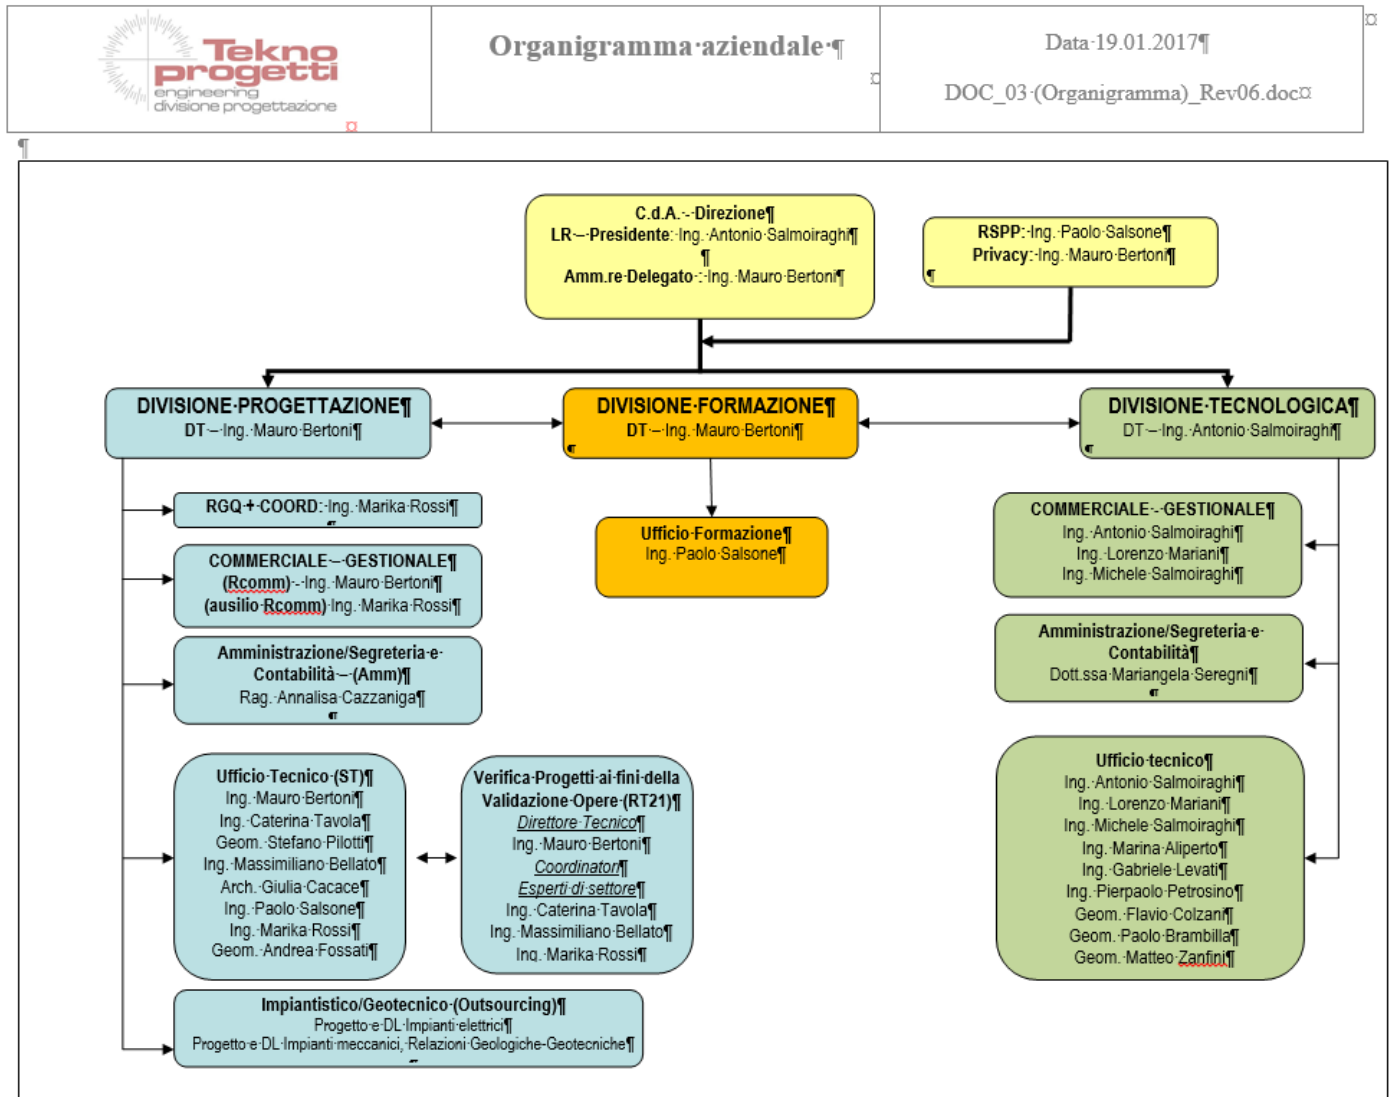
Tekno progetti engineering divisione progettazione

Organigramma aziendale

Data 19.01.2017

DOC_03 (Organigramma)_Rev06.doc

C.d.A. - Direzione
LR – Presidente: Ing. Antonio Salmoiraghi

Amm.re Delegato : Ing. Mauro Bertoni

RSPP: Ing. Paolo Salsone
Privacy: Ing. Mauro Bertoni

DIVISIONE PROGETTAZIONE
DT – Ing. Mauro Bertoni

DIVISIONE FORMAZIONE
DT – Ing. Mauro Bertoni

DIVISIONE TECNOLOGICA
DT – Ing. Antonio Salmoiraghi

RGQ + COORD: Ing. Marika Rossi

COMMERCIALE – GESTIONALE
(Rcomm) - Ing. Mauro Bertoni
(ausilio Rcomm) Ing. Marika Rossi

Amministrazione/Segreteria e Contabilità – (Amm)
Rag. Annalisa Cazzaniga

Ufficio Tecnico (ST)
Ing. Mauro Bertoni
Ing. Caterina Tavola
Geom. Stefano Pilotti
Ing. Massimiliano Bellato
Arch. Giulia Cacace
Ing. Paolo Salsone
Ing. Marika Rossi
Geom. Andrea Fossati

Verifica Progetti ai fini della Validazione Opere (RT21)
Direttore Tecnico
Ing. Mauro Bertoni
Coordinatori
Esperti di settore
Ing. Caterina Tavola
Ing. Massimiliano Bellato
Ing. Marika Rossi

Impiantistico/Geotecnico (Outsourcing)
Progetto e DL Impianti elettrici
Progetto e DL Impianti meccanici, Relazioni Geologiche-Geotecniche

Ufficio Formazione
Ing. Paolo Salsone

COMMERCIALE - GESTIONALE
Ing. Antonio Salmoiraghi
Ing. Lorenzo Mariani
Ing. Michele Salmoiraghi

Amministrazione/Segreteria e Contabilità
Dott.ssa Mariangela Seregni

Ufficio tecnico
Ing. Antonio Salmoiraghi
Ing. Lorenzo Mariani
Ing. Michele Salmoiraghi
Ing. Marina Aliperto
Ing. Gabriele Levati
Ing. Pierpaolo Petrosino
Geom. Flavio Colzani
Geom. Paolo Brambilla
Geom. Matteo Zanfini